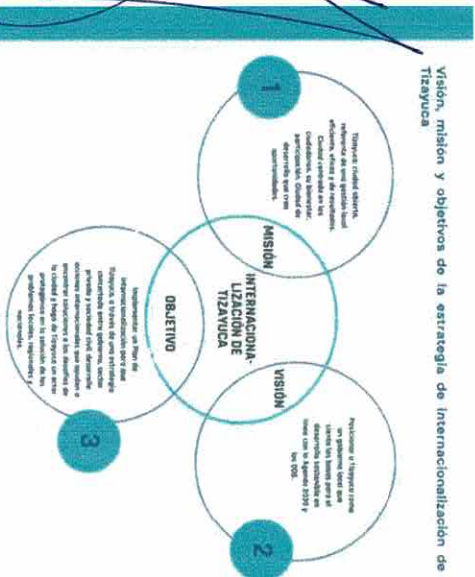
Visión, misión y objetivos de la estrategia de internacionalización de Tizayuca

1

Tizayuca ciudad abierta, referente de una gestión local eficiente, eficaz y de resultados. Ciudad centrada en los ciudadanos, su bienestar, participación. Ciudad de desarrollo que crea oportunidades.

MISIÓN

INTERNACIONALIZACIÓN DE TIZAYUCA

VISIÓN

Posicionar a Tizayuca como un gobierno local que siente las bases para el desarrollo sostenible en línea con la Agenda 2030 y los ODS.

2

OBJETIVO

Implementar un Plan de internacionalización para que Tizayuca, a través de una estrategia concertada entre gobierno, sector privado y sociedad civil, desarrolle acciones internacionales que ayuden a encontrar soluciones a los desafíos de la ciudad y haga de Tizayuca un actor presente en la solución de los problemas locales, regionales y nacionales.

3